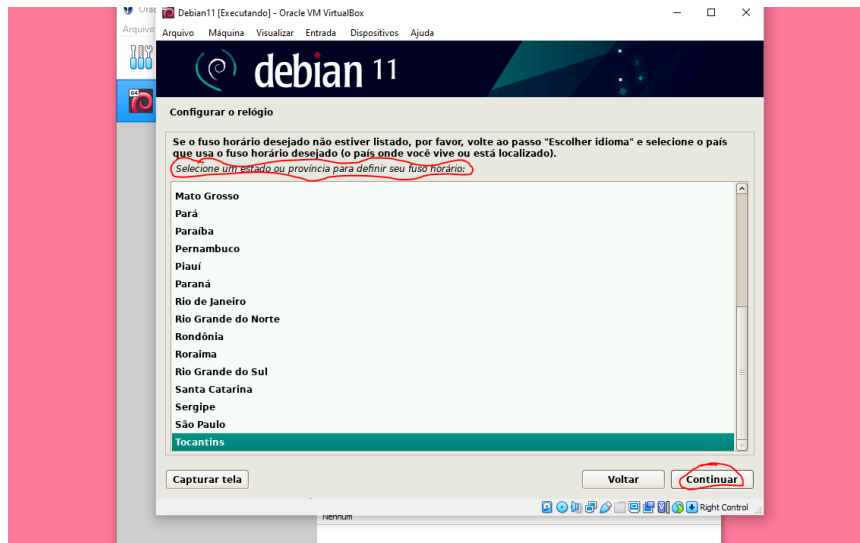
Debian11 [Executando] - Oracle VM VirtualBox

Arquivo Máquina Visualizar Entrada Dispositivos Ajuda

debian 11

Configurar o relógio

Se o fuso horário desejado não estiver listado, por favor, volte ao passo "Escolher idioma" e selecione o país que usa o fuso horário desejado (o país onde você vive ou está localizado).

Selecione um estado ou província para definir seu fuso horário:

Mato Grosso
Pará
Paraíba
Pernambuco
Piauí
Paraná
Rio de Janeiro
Rio Grande do Norte
Rondônia
Roraima
Rio Grande do Sul
Santa Catarina
Sergipe
São Paulo
Tocantins

Capturar tela

Voltar

Continuar

Right Control

Nenhum